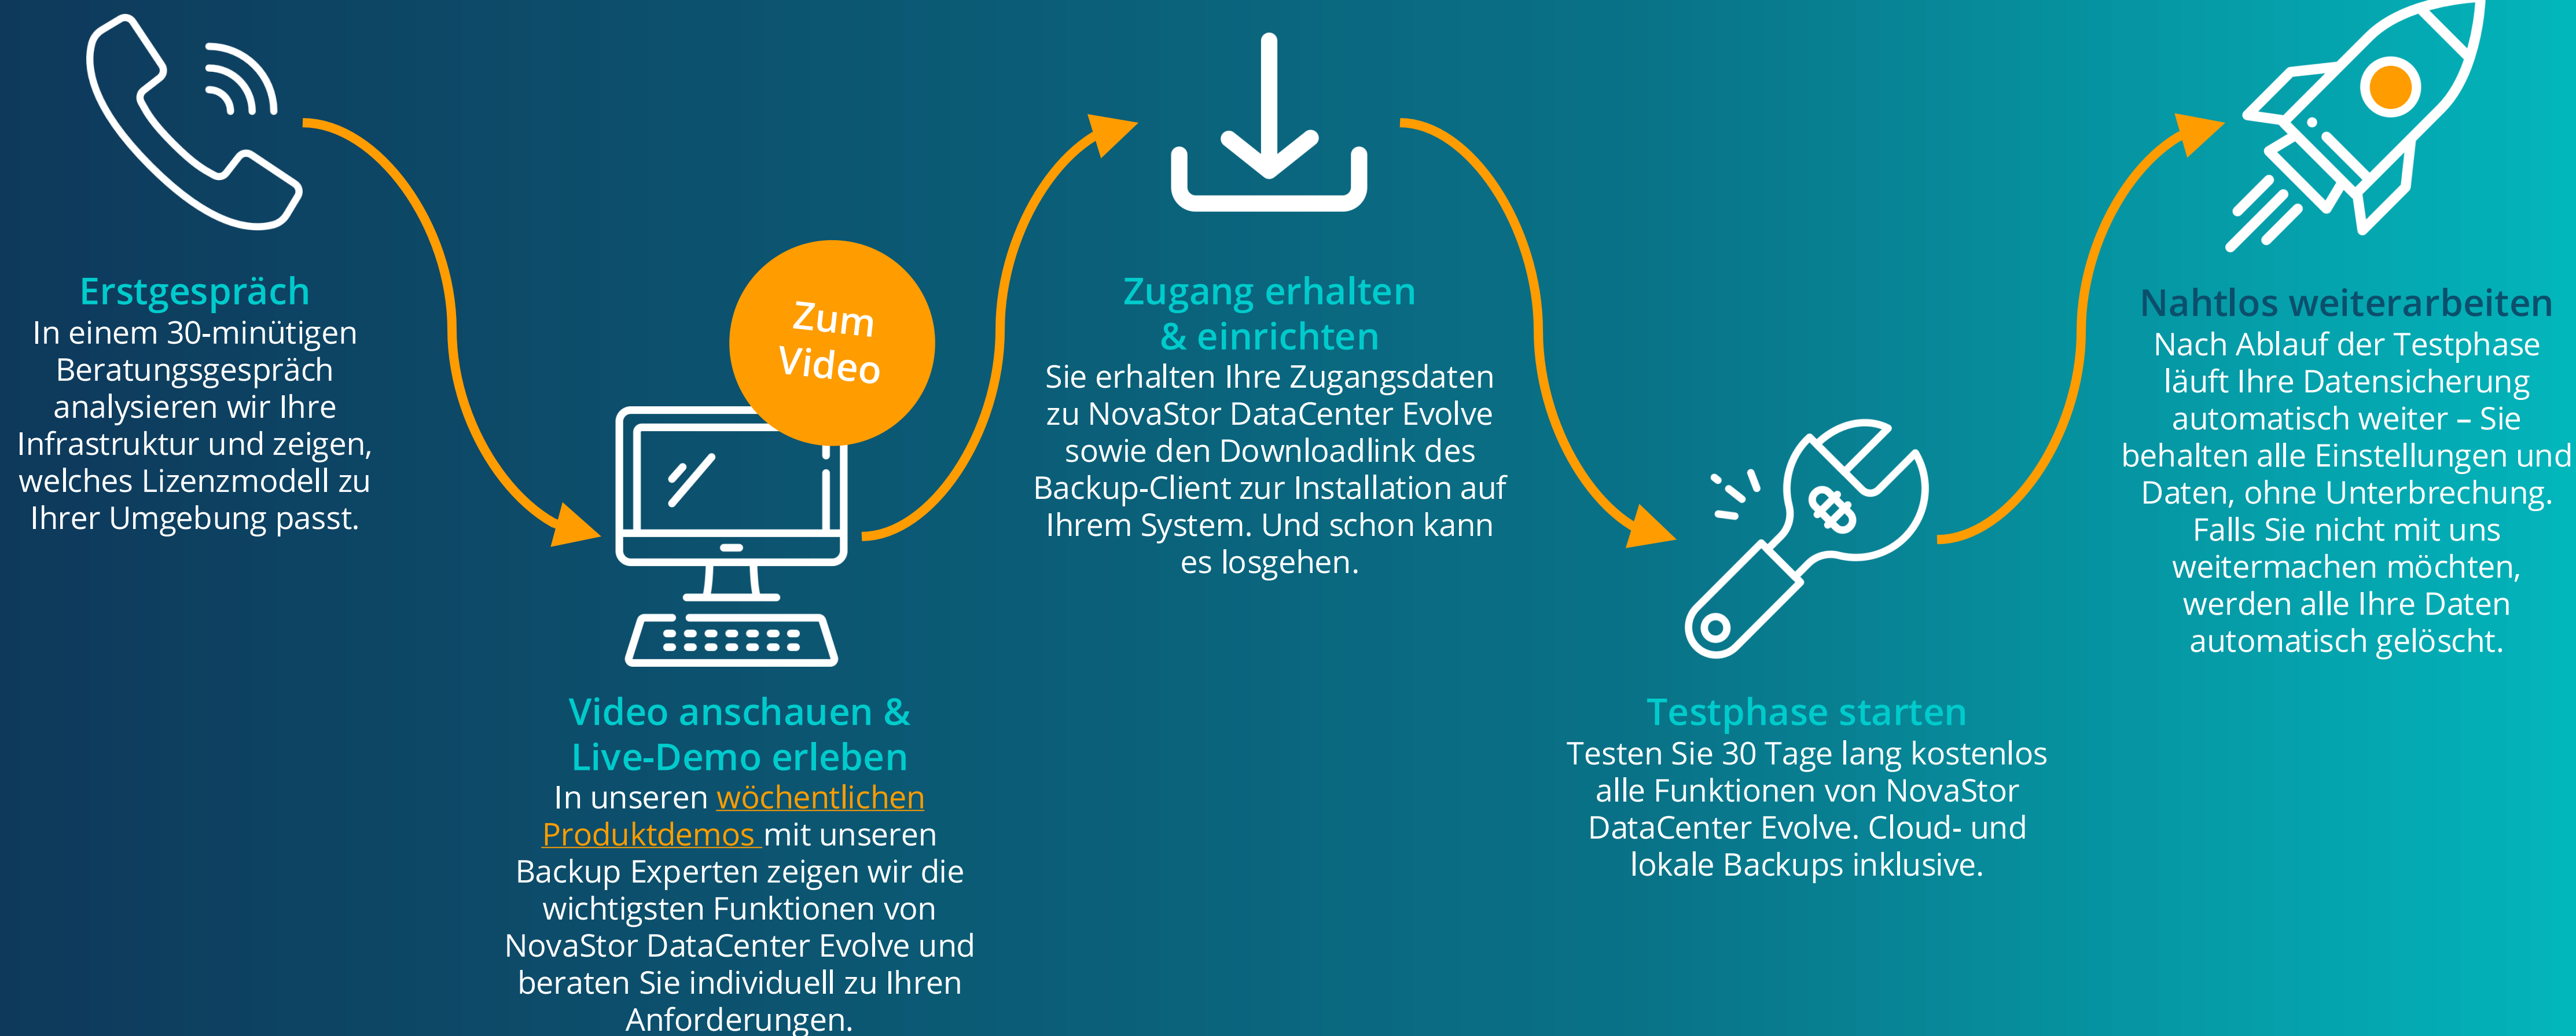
Erstgespräch
In einem 30-minütigen Beratungsgespräch analysieren wir Ihre Infrastruktur und zeigen, welches Lizenzmodell zu Ihrer Umgebung passt.

Zum Video

Video anschauen & Live-Demo erleben
In unseren wöchentlichen Produktdemos mit unseren Backup Experten zeigen wir die wichtigsten Funktionen von NovaStor DataCenter Evolve und beraten Sie individuell zu Ihren Anforderungen.

Zugang erhalten & einrichten
Sie erhalten Ihre Zugangsdaten zu NovaStor DataCenter Evolve sowie den Downloadlink des Backup-Client zur Installation auf Ihrem System. Und schon kann es losgehen.

Testphase starten
Testen Sie 30 Tage lang kostenlos alle Funktionen von NovaStor DataCenter Evolve. Cloud- und lokale Backups inklusive.

Nahtlos weiterarbeiten
Nach Ablauf der Testphase läuft Ihre Datensicherung automatisch weiter – Sie behalten alle Einstellungen und Daten, ohne Unterbrechung. Falls Sie nicht mit uns weitermachen möchten, werden alle Ihre Daten automatisch gelöscht.